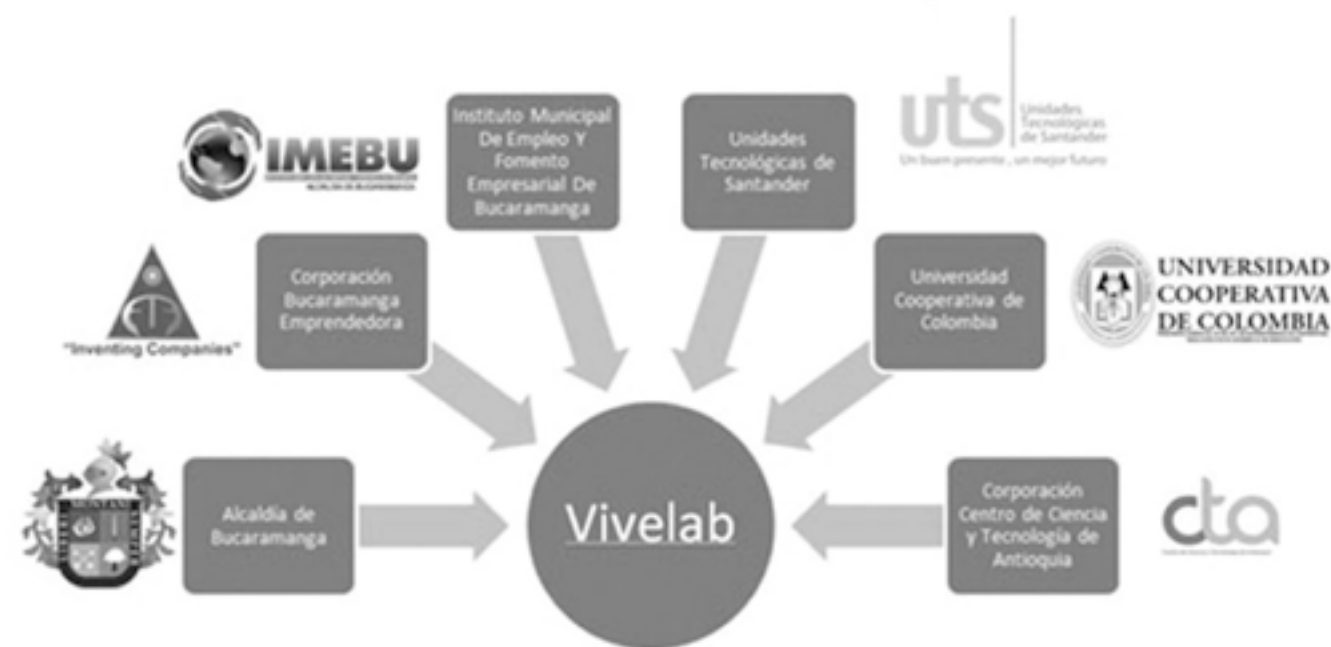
IMEBU

Instituto Municipal De Empleo Y Fomento Empresarial De Bucaramanga

Unidades Tecnológicas de Santander

uts Unidades Tecnológicas de Santander
Un buen presente , un mejor futuro

"Inventing Companies"

Corporación Bucaramanga Emprendedora

Universidad Cooperativa de Colombia

UNIVERSIDAD COOPERATIVA DE COLOMBIA

Alcaldia de Bucaramanga

Vivelab

Corporación Centro de Ciencia y Tecnología de Antioquia

cta